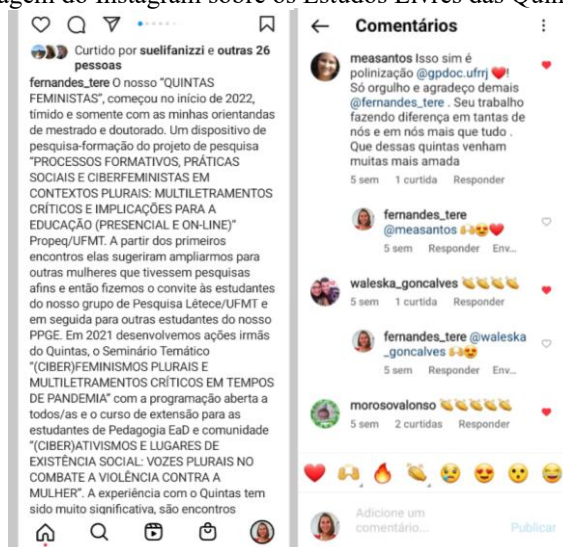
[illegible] do Instagram sobre os Estados Livres das Quin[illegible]

Curtido por suelifanizzi e outras 26 pessoas

fernandes_tere O nosso "QUINTAS FEMINISTAS", começou no início de 2022, tímido e somente com as minhas orientandas de mestrado e doutorado. Um dispositivo de pesquisa-formação do projeto de pesquisa "PROCESSOS FORMATIVOS, PRÁTICAS SOCIAIS E CIBERFEMINISTAS EM CONTEXTOS PLURAIS: MULTILETRAMENTOS CRÍTICOS E IMPLICAÇÕES PARA A EDUCAÇÃO (PRESENCIAL E ON-LINE)" Propeq/UFMT. A partir dos primeiros encontros elas sugeriram ampliarmos para outras mulheres que tivessem pesquisas afins e então fizemos o convite às estudantes do nosso grupo de Pesquisa Lêtece/UFMT e em seguida para outras estudantes do nosso PPGE. Em 2021 desenvolvemos ações irmãs do Quintas, o Seminário Temático "(CIBER)FEMINISMOS PLURAIS E MULTILETRAMENTOS CRÍTICOS EM TEMPOS DE PANDEMIA" com a programação aberta a todos/as e o curso de extensão para as estudantes de Pedagogia EaD e comunidade "(CIBER)ATIVISMOS E LUGARES DE EXISTÊNCIA SOCIAL: VOZES PLURAIS NO COMBATE A VIOLÊNCIA CONTRA A MULHER". A experiência com o Quintas tem sido muito significativa, são encontros

Comentários

measantos Isso sim é polinização @gpdoc.ufrrj ❤️! Só orgulho e agradeço demais @fernandes_tere . Seu trabalho fazendo diferença em tantas de nós e em nós mais que tudo . Que dessas quintas venham muitas mais amada
5 sem 1 curtida Responder

fernandes_tere @measantos 🙌😍❤️
5 sem Responder Env...

waleska_goncalves 👏👏👏👏
5 sem 1 curtida Responder

fernandes_tere @waleska_goncalves 🙌😍
5 sem Responder Env...

morosovalonso 👏👏👏👏👏
5 sem 2 curtidas Responder

Adicione um comentário... Publicar